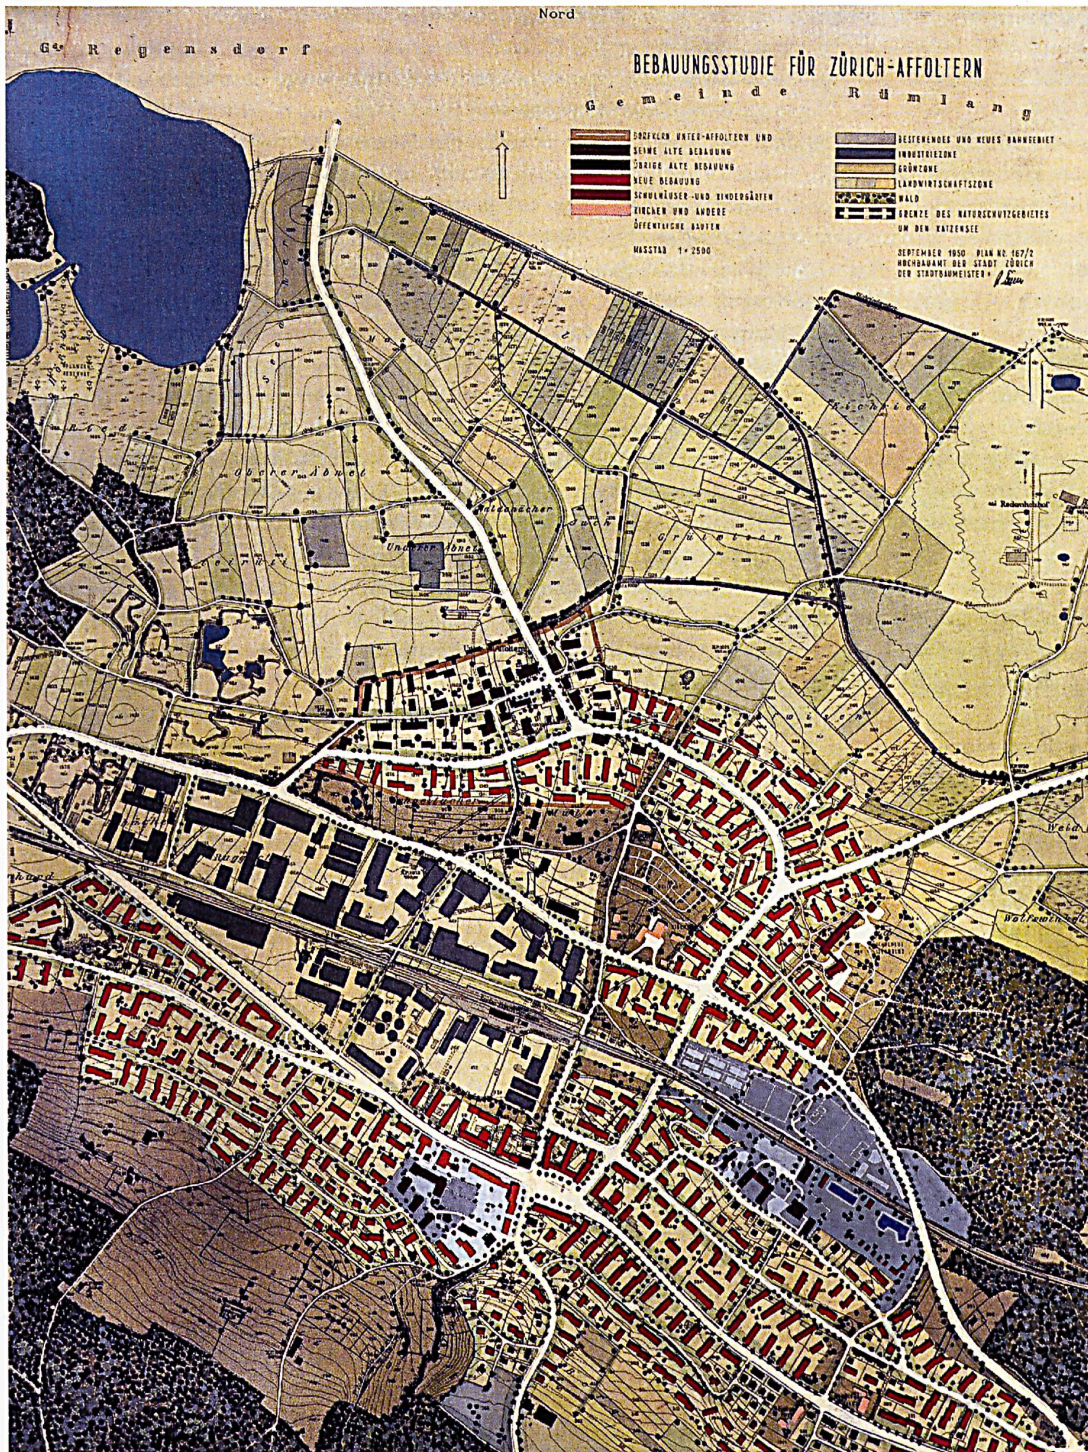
Nord

Ge Regensdorf

BEBAUUNGSSTUDIE FÜR ZÜRICH-AFFOLTERN

Gemeinde Rümlang

DORFKERN UNTER-AFFOLTERN UND SEINE ALTE BEBAUUNG
ÜBRIGE ALTE BEBAUUNG
NEUE BEBAUUNG
SCHULHÄUSER UND KINDERGÄRTEN
KIRCHEN UND ANDERE ÖFFENTLICHE BAUTEN

BESTEHENDES UND NEUES BAHNGEBIET
INDUSTRIEZONE
GRÜNZONE
LANDWIRTSCHAFTSZONE
WALD
GRENZE DES NATURSCHUTZGEBIETES UM DEN KATZENSEE

MASSTAB 1:2500

SEPTEMBER 1950 PLAN NR 167/2
HOCHBAUAMT DER STADT ZÜRICH
DER STADTBAUMEISTER

Oberer Rönet

Underer Rönet

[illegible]